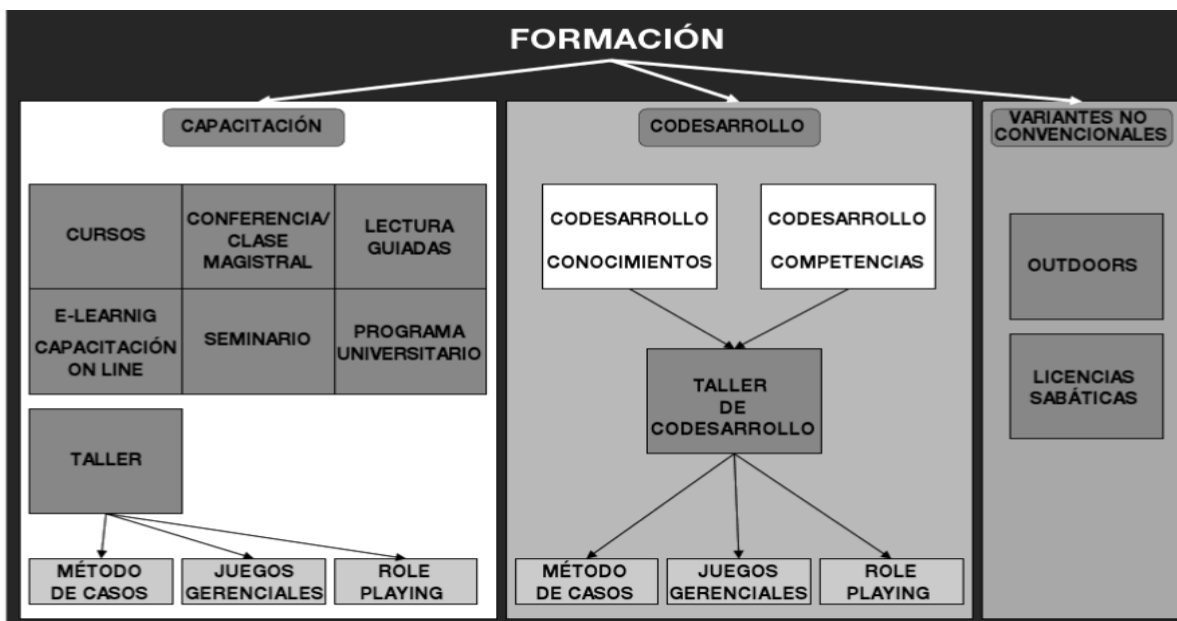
FORMACIÓN

CAPACITACIÓN

CURSOS

CONFERENCIA/ CLASE MAGISTRAL

LECTURA GUIADAS

E-LEARNIG CAPACITACIÓN ON LINE

SEMINARIO

PROGRAMA UNIVERSITARIO

TALLER

MÉTODO DE CASOS

JUEGOS GERENCIALES

ROLE PLAYING

CODESARROLLO

CODESARROLLO CONOCIMIENTOS

CODESARROLLO COMPETENCIAS

TALLER DE CODESARROLLO

MÉTODO DE CASOS

JUEGOS GERENCIALES

ROLE PLAYING

VARIANTES NO CONVENCIONALES

OUTDOORS

LICENCIAS SABÁTICAS